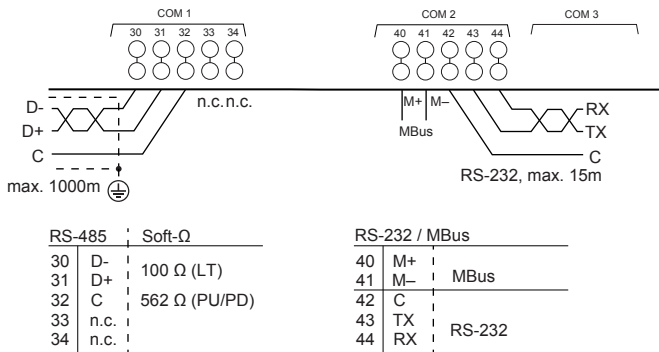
COM 1

30 31 32 33 34

COM 2

40 41 42 43 44

COM 3

D-
D+
C
max. 1000m

n.c. n.c.

M+ M–
MBus

RX
TX
C
RS-232, max. 15m

| RS-485 | | Soft-Ω |
|---|---|---|
| 30 | D- | 100 Ω (LT) |
| 31 | D+ | |
| 32 | C | 562 Ω (PU/PD) |
| 33 | n.c. | |
| 34 | n.c. | |

| RS-232 / MBus | | |
|---|---|---|
| 40 | M+ | MBus |
| 41 | M– | |
| 42 | C | RS-232 |
| 43 | TX | |
| 44 | RX | |